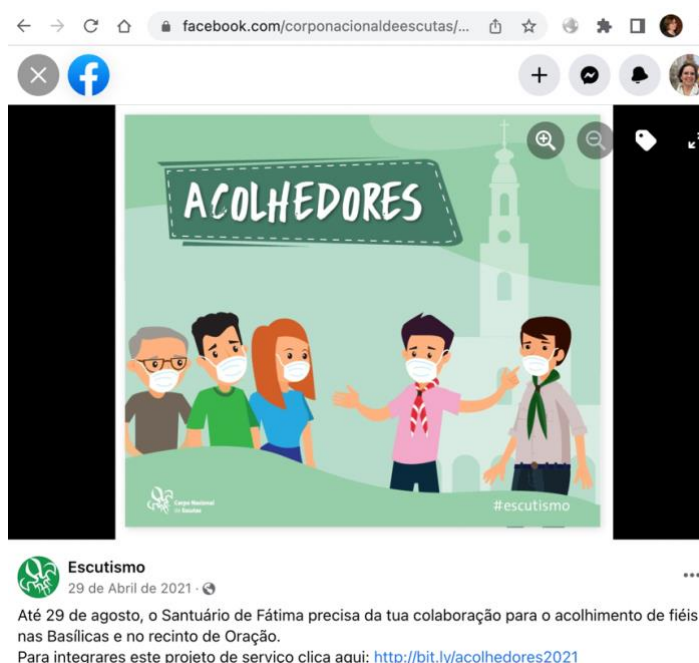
facebook.com/corponacionaldeescutas/...

ACOLHEDORES

Corpo Nacional de Escutas

#escutismo

Escutismo
29 de Abril de 2021 ·

Até 29 de agosto, o Santuário de Fátima precisa da tua colaboração para o acolhimento de fiéis nas Basílicas e no recinto de Oração.
Para integrares este projeto de serviço clica aqui: http://bit.ly/acolhedores2021